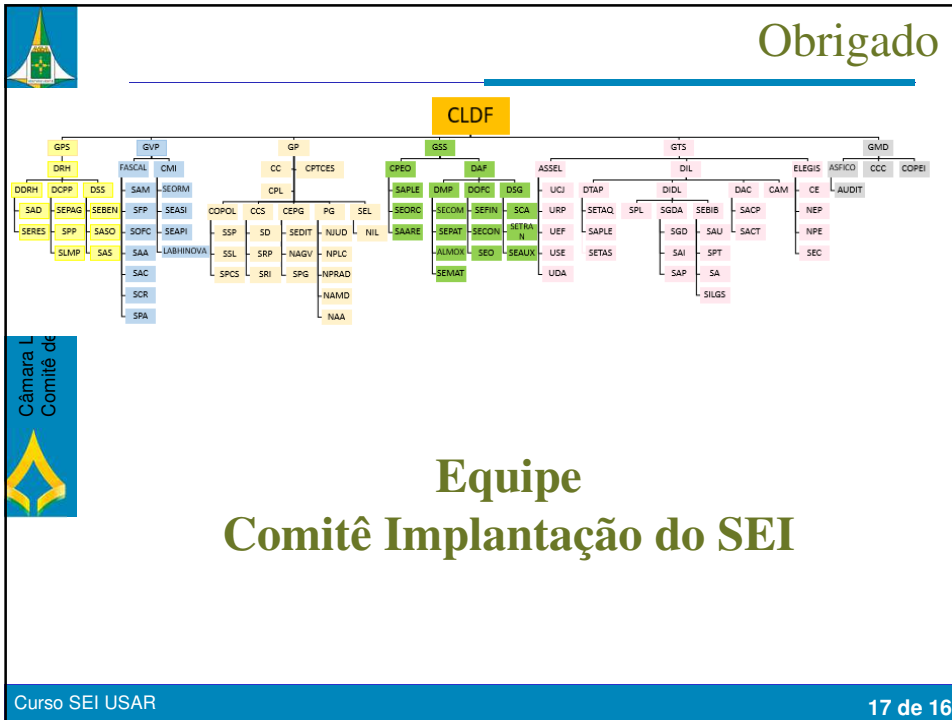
Obrigado

CLDF

GPS
DRH
DDRH
SAD
SERES
DCPP
SEPAG
SPP
SLMP
DSS
SEBEN
SASO
SAS

GVP
FASCAL
SAM
SFP
SOFC
SAA
SAC
SCR
SPA
CMI
SEORM
SEASI
SEAPI
LABHINOVA

GP
CC
CPTCES
CPL
COPOL
SSP
SSL
SPCS
CCS
SD
SRP
SRI
CEPG
SEDIT
NAGV
SPG
PG
NJUD
NPLC
NPRAD
NAMD
NAA
SEL
NIL

GSS
CPEO
SAPLE
SEORC
SAARE
DAF
DMP
SECOM
SEPAT
ALMOX
SEMAT
DOFC
SEFIN
SECON
SEO
DSG
SCA
SETRAN
SEAUX

GTS
ASSEL
UCJ
URP
UEF
USE
UDA
DIL
DTAP
SETAQ
SAPLE
SETAS
DIDL
SPL
SGDA
SGD
SAI
SAP
SEBIB
SAU
SPT
SA
SILGS
DAC
SACP
SACT
CAM
ELEGIS
CE
NEP
NPE
SEC

GMD
ASFICO
AUDIT
CCC
COPEI

Câmara L
Comitê de

Equipe
Comitê Implantação do SEI

Curso SEI USAR
17 de 16